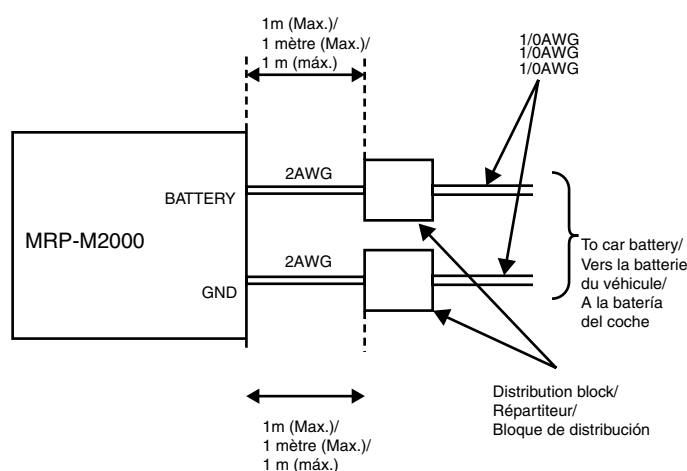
1m (Max.)/
1 mètre (Max.)/
1 m (máx.)

1/0AWG
1/0AWG
1/0AWG

MRP-M2000

BATTERY

2AWG

GND

2AWG

To car battery/
Vers la batterie du véhicule/
A la batería del coche

Distribution block/
Répartiteur/
Bloque de distribución

1m (Max.)/
1 mètre (Max.)/
1 m (máx.)